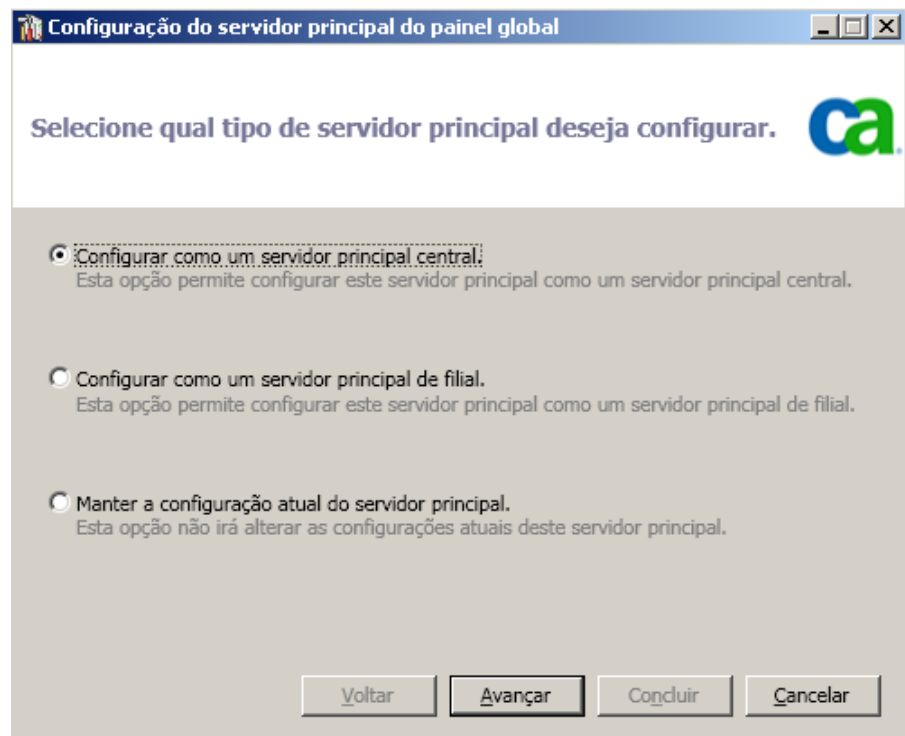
Configuração do servidor principal do painel global

Selecione qual tipo de servidor principal deseja configurar.

ca

Configurar como um servidor principal central.
Esta opção permite configurar este servidor principal como um servidor principal central.

Configurar como um servidor principal de filial.
Esta opção permite configurar este servidor principal como um servidor principal de filial.

Manter a configuração atual do servidor principal.
Esta opção não irá alterar as configurações atuais deste servidor principal.

Voltar
Avançar
Concluir
Cancelar